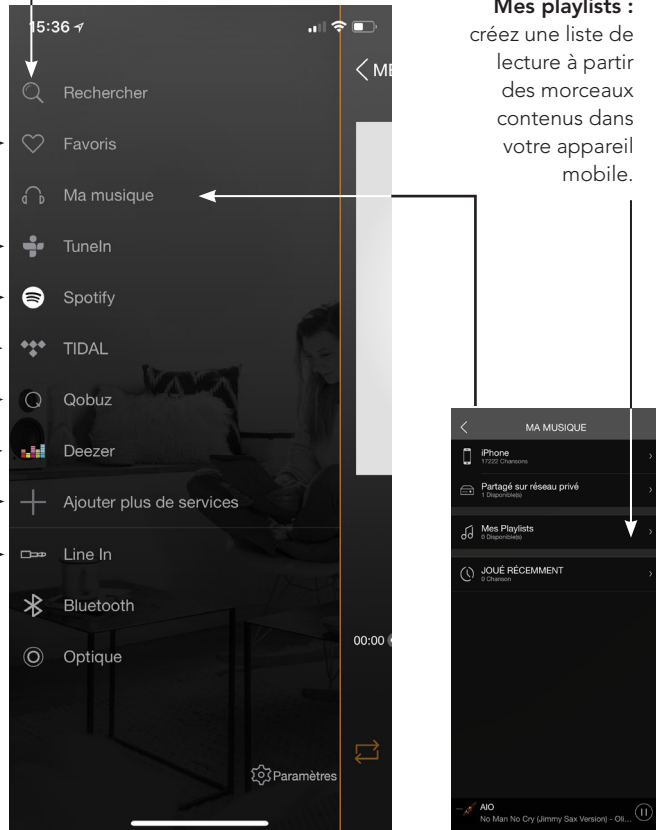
15:36

Rechercher

Favoris

Ma musique

TuneIn

Spotify

TIDAL

Qobuz

Deezer

Ajouter plus de services

Line In

Bluetooth

Optique

Paramètres

ME

00:00

Mes playlists : créez une liste de lecture à partir des morceaux contenus dans votre appareil mobile.

MA MUSIQUE

iPhone
17222 Chansons

Partagé sur réseau privé
1 Disponible(s)

Mes Playlists
0 Disponible(s)

JOUÉ RÉCEMMENT
0 Chanson

AIO
No Man No Cry (Jimmy Sax Version) - Oli...